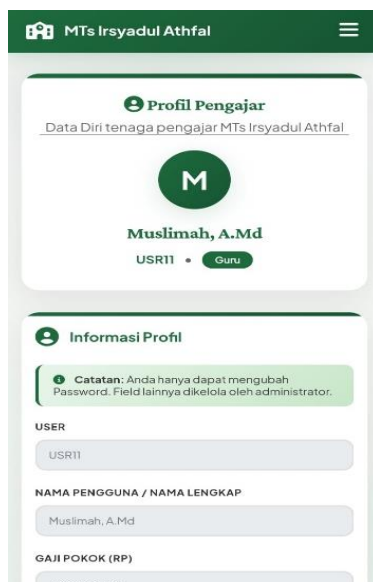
MTs Irsyadul Athfal

Profil Pengajar

Data Diri tenaga pengajar MTs Irsyadul Athfal

M

Muslimah, A.Md

USR11 • Guru

Informasi Profil

Catatan: Anda hanya dapat mengubah Password. Field lainnya dikelola oleh administrator.

USER

USR11

NAMA PENGGUNA / NAMA LENGKAP

Muslimah, A.Md

GAJI POKOK (RP)

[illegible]